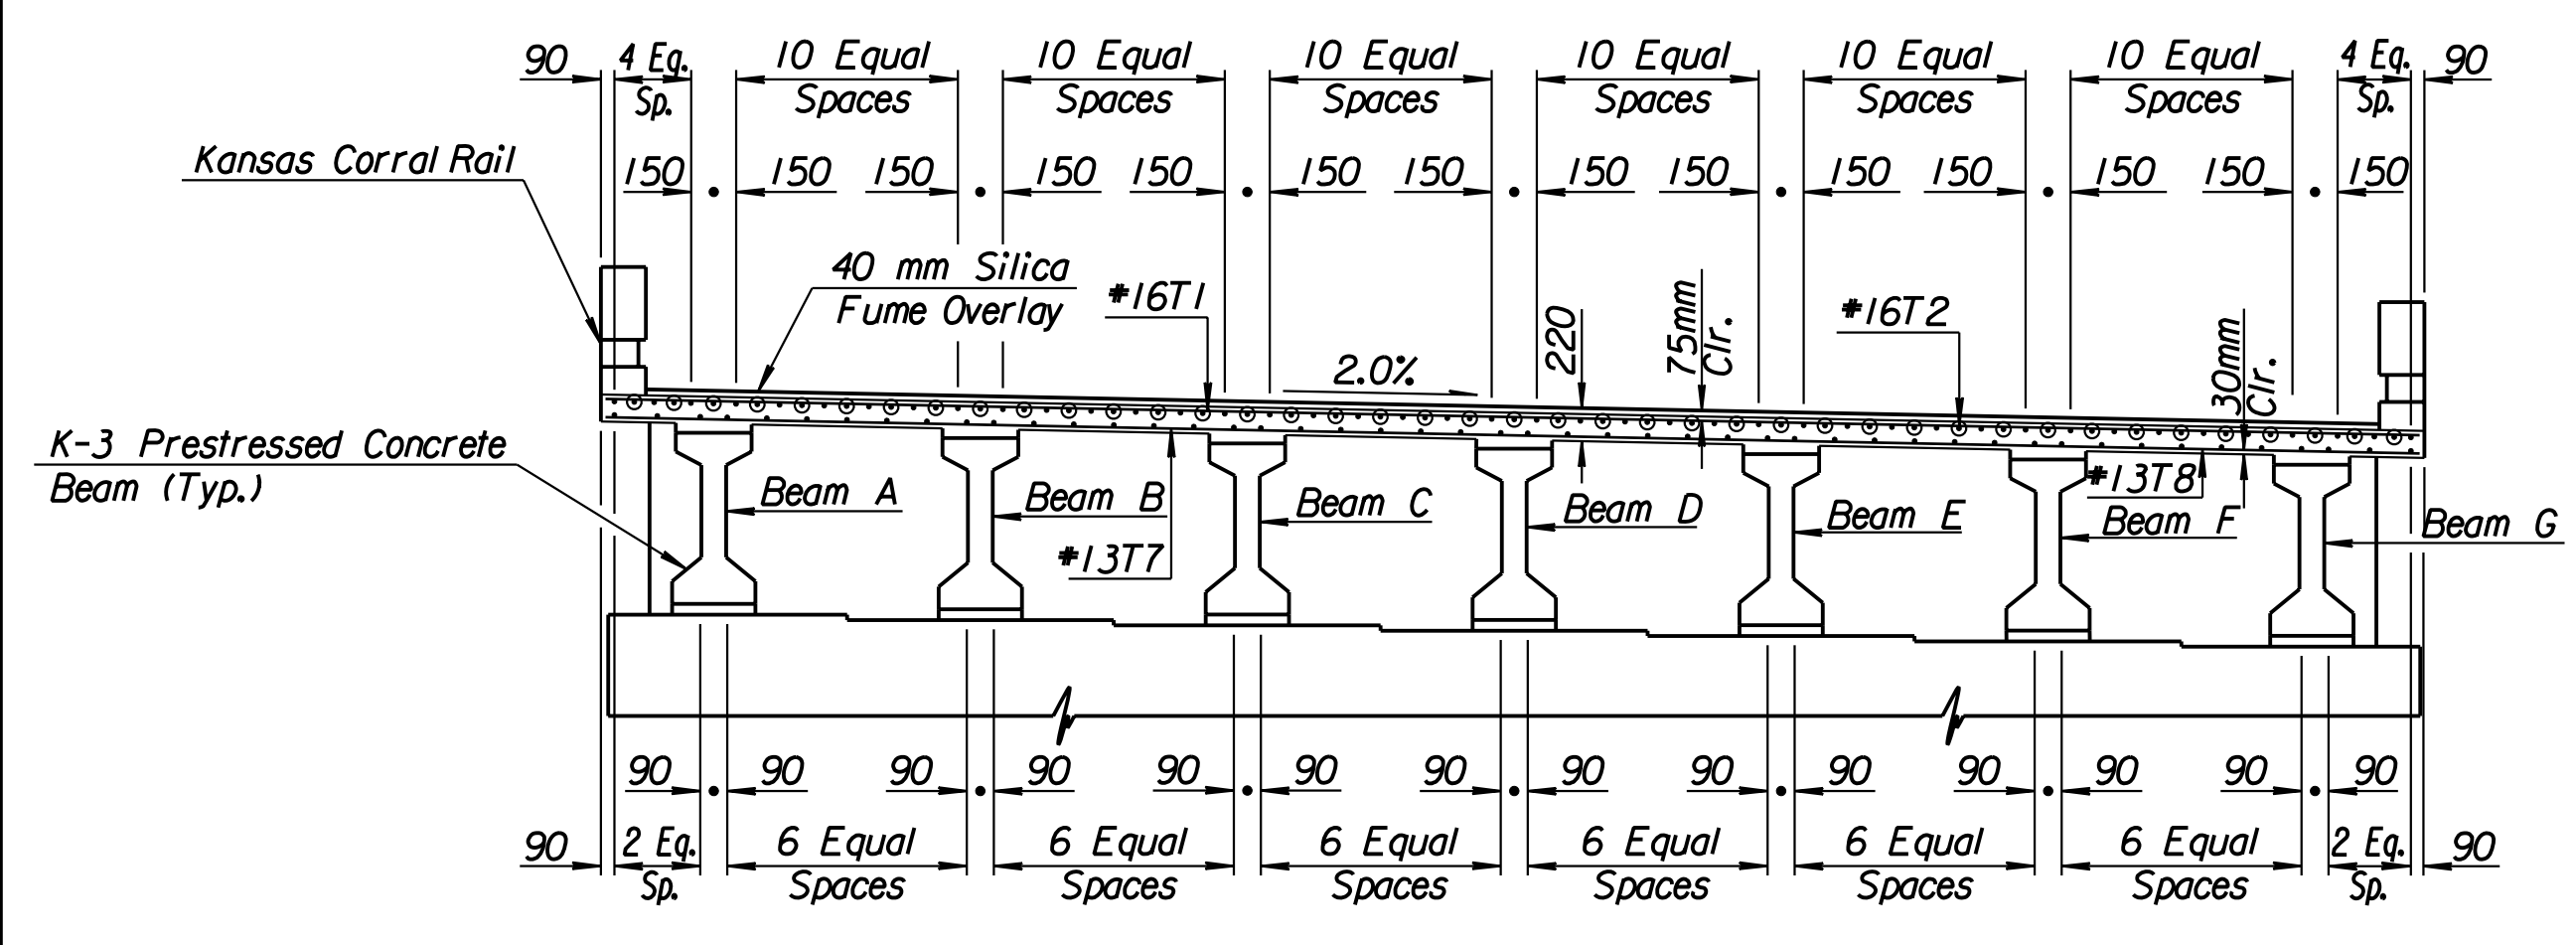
90 4 Eq. Sp. 10 Equal Spaces 10 Equal Spaces 10 Equal Spaces 10 Equal Spaces 10 Equal Spaces 10 Equal Spaces 4 Eq. Sp. 90

150 . 150 150 . 150 150 . 150 150 . 150 150 . 150 150 . 150 150 . 150

Kansas Corral Rail

40 mm Silica Fume Overlay

#16T1

2.0%

220

75mm Clr.

#16T2

30mm Clr.

K-3 Prestressed Concrete Beam (Typ.)

Beam A

Beam B

#13T7

Beam C

Beam D

Beam E

#13T8

Beam F

Beam G

90 . 90 90 . 90 90 . 90 90 . 90 90 . 90 90 . 90 90 . 90

90 2 Eq. Sp. 6 Equal Spaces 6 Equal Spaces 6 Equal Spaces 6 Equal Spaces 6 Equal Spaces 6 Equal Spaces 2 Eq. Sp. 90